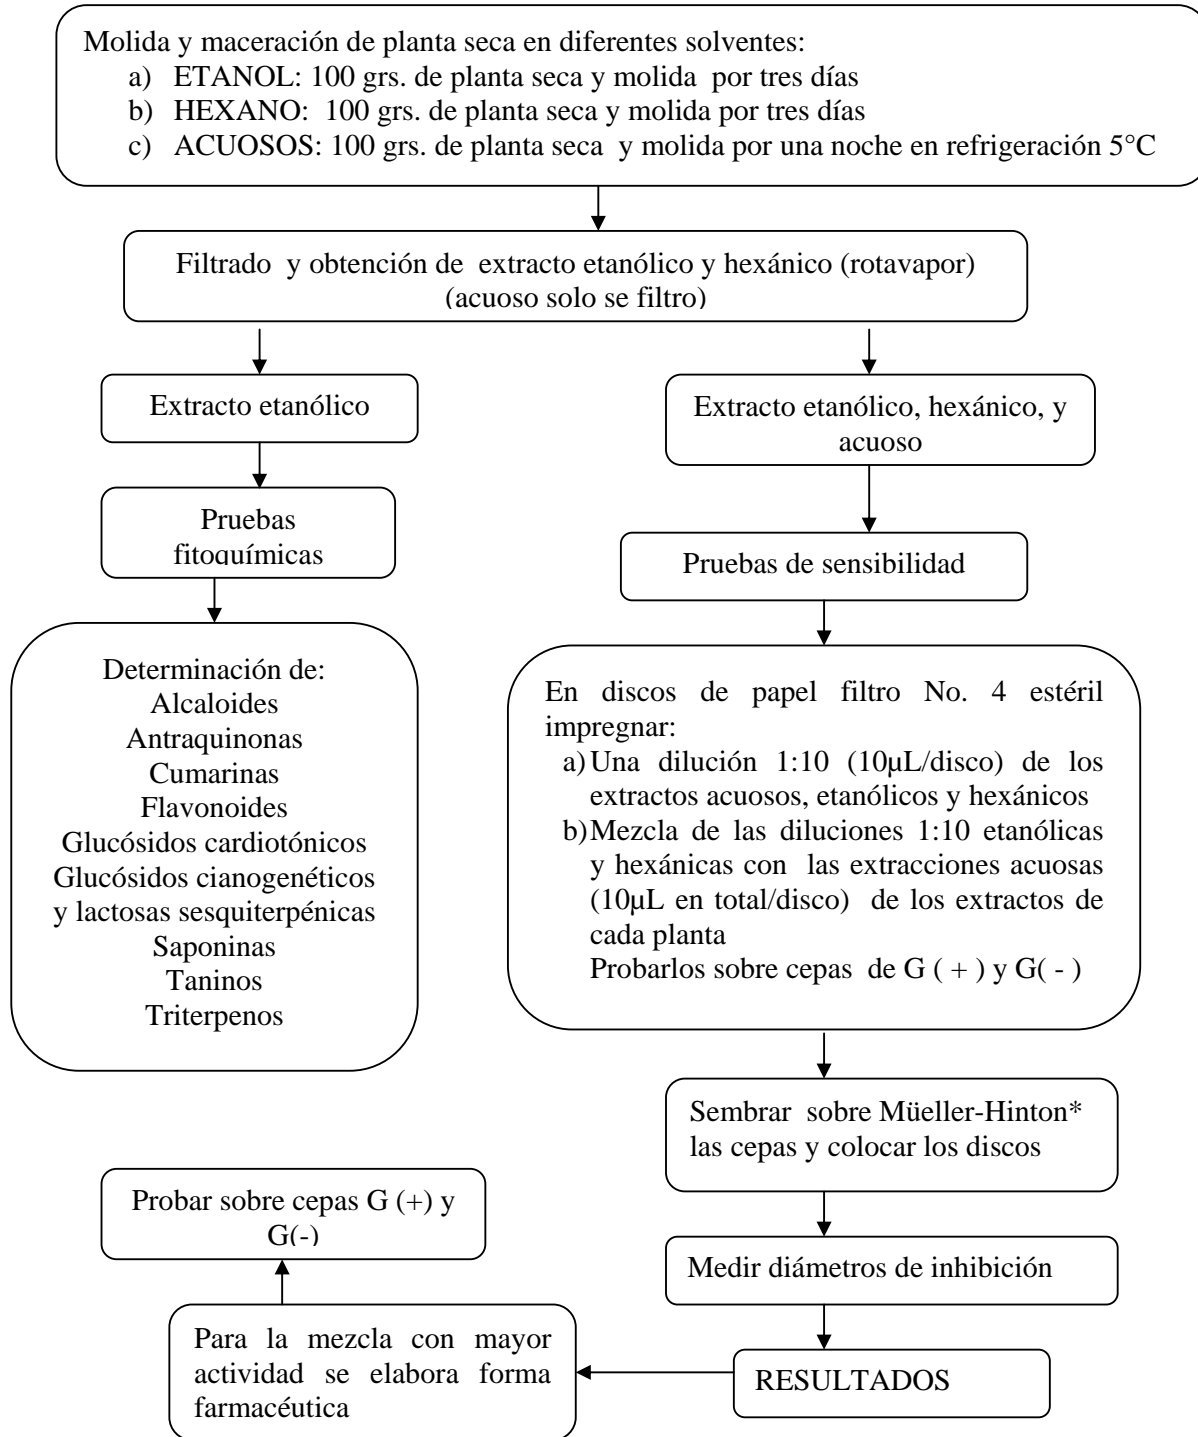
Molida y maceración de planta seca en diferentes solventes:
a) ETANOL: 100 grs. de planta seca y molida por tres días
b) HEXANO: 100 grs. de planta seca y molida por tres días
c) ACUOSOS: 100 grs. de planta seca y molida por una noche en refrigeración 5°C

Filtrado y obtención de extracto etanólico y hexánico (rotavapor) (acuoso solo se filtro)

Extracto etanólico

Pruebas fitoquímicas

Determinación de:
Alcaloides
Antraquinonas
Cumarinas
Flavonoides
Glucósidos cardiotónicos
Glucósidos cianogenéticos y lactosas sesquiterpénicas
Saponinas
Taninos
Triterpenos

Extracto etanólico, hexánico, y acuoso

Pruebas de sensibilidad

En discos de papel filtro No. 4 estéril impregnar:
a) Una dilución 1:10 (10µL/disco) de los extractos acuosos, etanólicos y hexánicos
b) Mezcla de las diluciones 1:10 etanólicas y hexánicas con las extracciones acuosas (10µL en total/disco) de los extractos de cada planta
Probarlos sobre cepas de G ( + ) y G( - )

Sembrar sobre Müeller-Hinton* las cepas y colocar los discos

Medir diámetros de inhibición

RESULTADOS

Para la mezcla con mayor actividad se elabora forma farmacéutica

Probar sobre cepas G (+) y G(-)